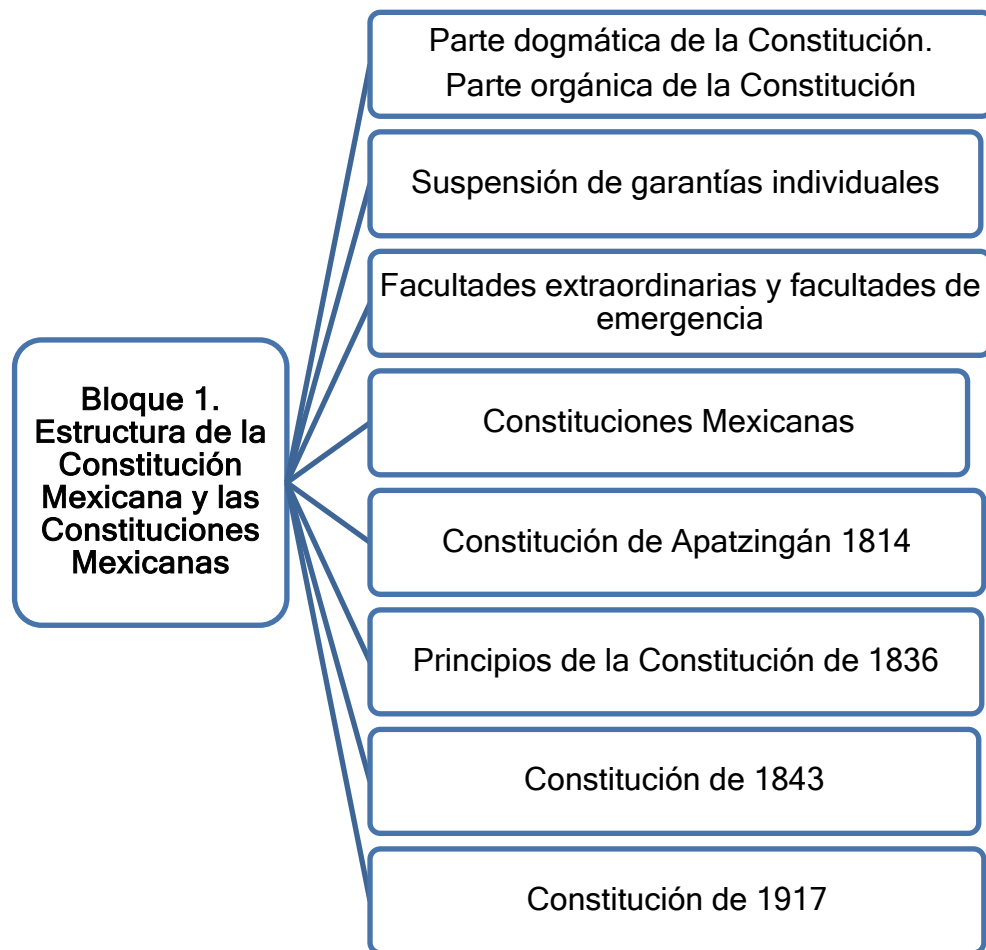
Bloque 1. Estructura de la Constitución Mexicana y las Constituciones Mexicanas

Parte dogmática de la Constitución.
Parte orgánica de la Constitución

Suspensión de garantías individuales

Facultades extraordinarias y facultades de emergencia

Constituciones Mexicanas

Constitución de Apatzingán 1814

Principios de la Constitución de 1836

Constitución de 1843

Constitución de 1917